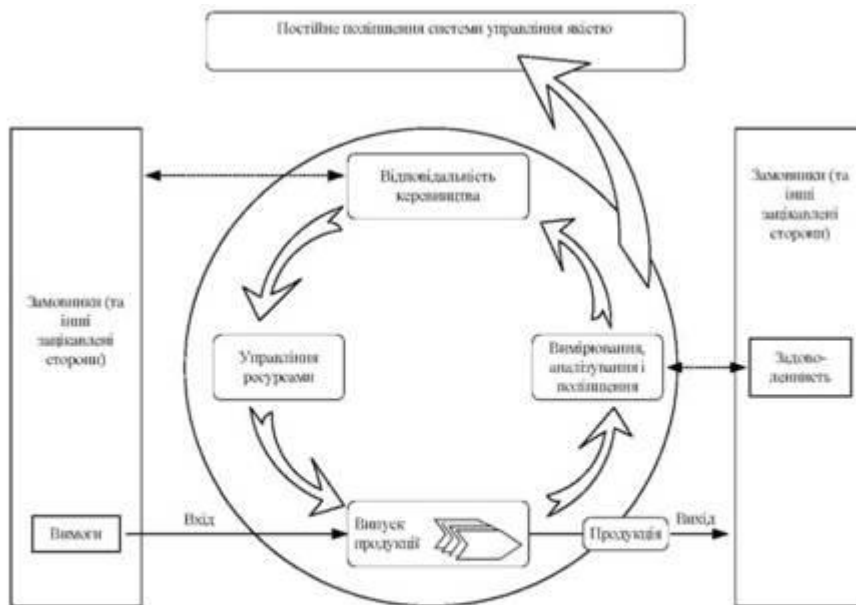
Постійне поліпшення системи управління якістю

Замовники (та інші зацікавлені сторони)

Відповідальність керівництва

Замовники (та інші зацікавлені сторони)

Управління ресурсами

Вимірювання, аналізування і поліпшення

Задоволеність

Вимоги

Вхід

Випуск продукції

Продукція

Вихід